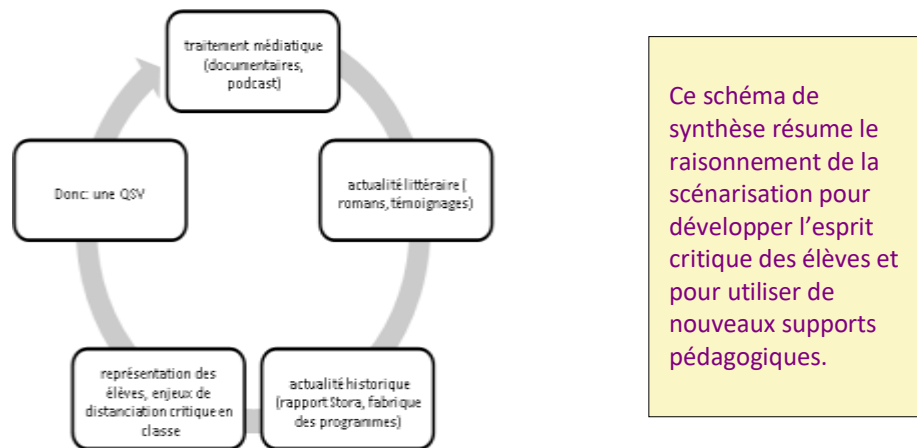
traitement médiatique (documentaires, podcast)

actualité littéraire ( romans, témoignages)

actualité historique (rapport Stora, fabrique des programmes)

représentation des élèves, enjeux de distanciation critique en classe

Donc: une QSV

Ce schéma de synthèse résume le raisonnement de la scénarisation pour développer l'esprit critique des élèves et pour utiliser de nouveaux supports pédagogiques.